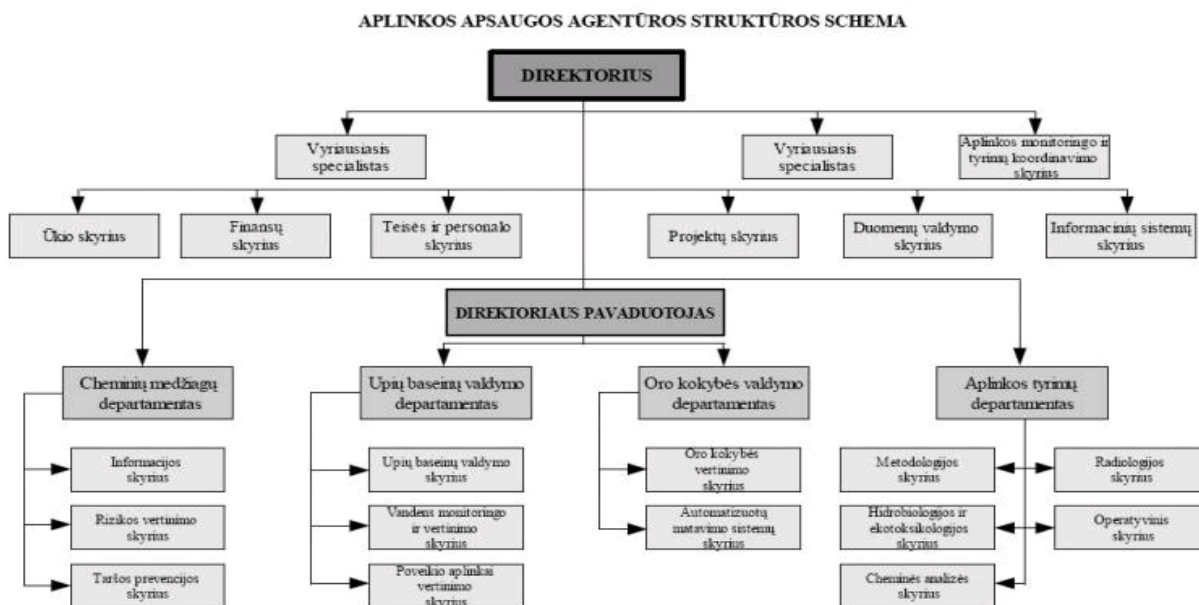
APLINKOS APSAUGOS AGENTŪROS STRUKTŪROS SCHEMA

DIREKTORIUS

Vyriausiasis specialistas

Vyriausiasis specialistas

Aplinkos monitoringo ir tyrimų koordinavimo skyrius

Ūkio skyrius

Finansų skyrius

Teisės ir personalo skyrius

Projektų skyrius

Duomenų valdymo skyrius

Informacinių sistemų skyrius

DIREKTORIAUS PAVADUOTOJAS

Cheminių medžiagų departamentas

Informacijos skyrius

Rizikos vertinimo skyrius

Taršos prevencijos skyrius

Upių baseinų valdymo departamentas

Upių baseinų valdymo skyrius

Vandens monitoringo ir vertinimo skyrius

Poveikio aplinkai vertinimo skyrius

Oro kokybės valdymo departamentas

Oro kokybės vertinimo skyrius

Automatizuotų matavimo sistemų skyrius

Aplinkos tyrimų departamentas

Metodologijos skyrius

Radiologijos skyrius

Hidrobiologijos ir ekotoksikologijos skyrius

Operatyvinis skyrius

Cheminės analizės skyrius